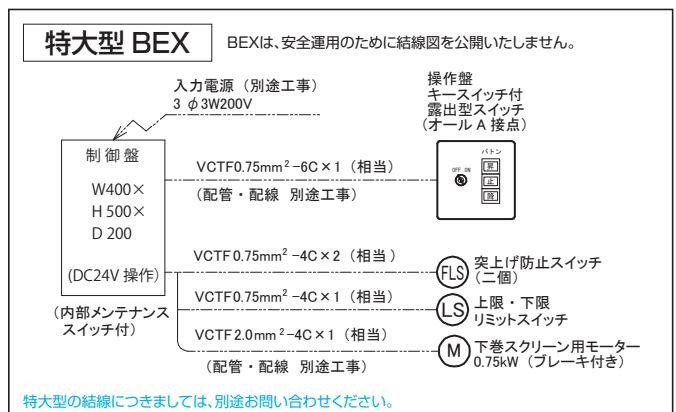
特大型 BEX

BEXは、安全運用のために結線図を公開いたしません。

入力電源（別途工事）
3 $\phi$ 3W200V

操作盤
キースイッチ付
露出型スイッチ
（オールA接点）

制御盤
W400×
H 500×
D 200
(DC24V 操作)

（内部メンテナンス
スイッチ付）

VCTF0.75mm$^2$ −6C×1（相当）
（配管・配線 別途工事）

バトン
OFF ON
昇
止
降

VCTF 0.75mm$^2$ −4C×2（相当）
FLS 突上げ防止スイッチ（二個）

VCTF0.75mm$^2$ −4C×1（相当）
LS 上限・下限 リミットスイッチ

VCTF 2.0mm$^2$ −4C×1（相当）
M 下巻スクリーン用モーター 0.75kW（ブレーキ付き）

（配管・配線 別途工事）

特大型の結線につきましては、別途お問い合わせください。